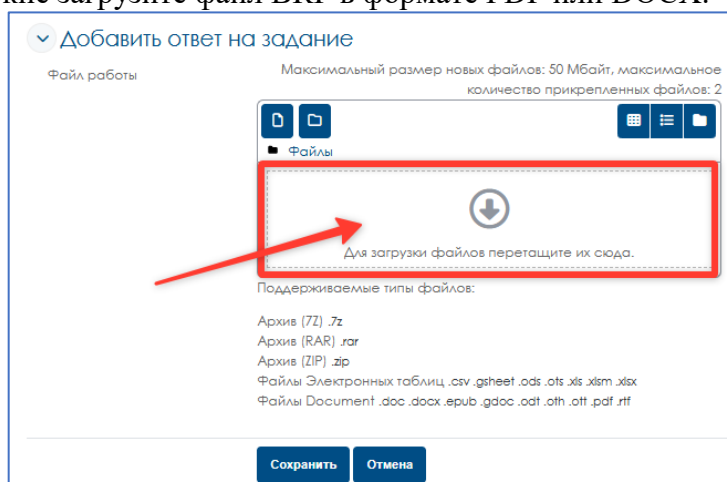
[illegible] загрузите файл ВКР в формате PDF или DOCX.

Добавить ответ на задание

Файл работы

Максимальный размер новых файлов: 50 Мбайт, максимальное количество прикрепленных файлов: 2

Файлы

Для загрузки файлов перетащите их сюда.

Поддерживаемые типы файлов:

Архив (7Z) .7z
Архив (RAR) .rar
Архив (ZIP) .zip
Файлы Электронных таблиц .csv .gsheet .ods .ots .xls .xlsm .xlsx
Файлы Document .doc .docx .epub .gdoc .odt .oth .ott .pdf .rtf

Сохранить Отмена